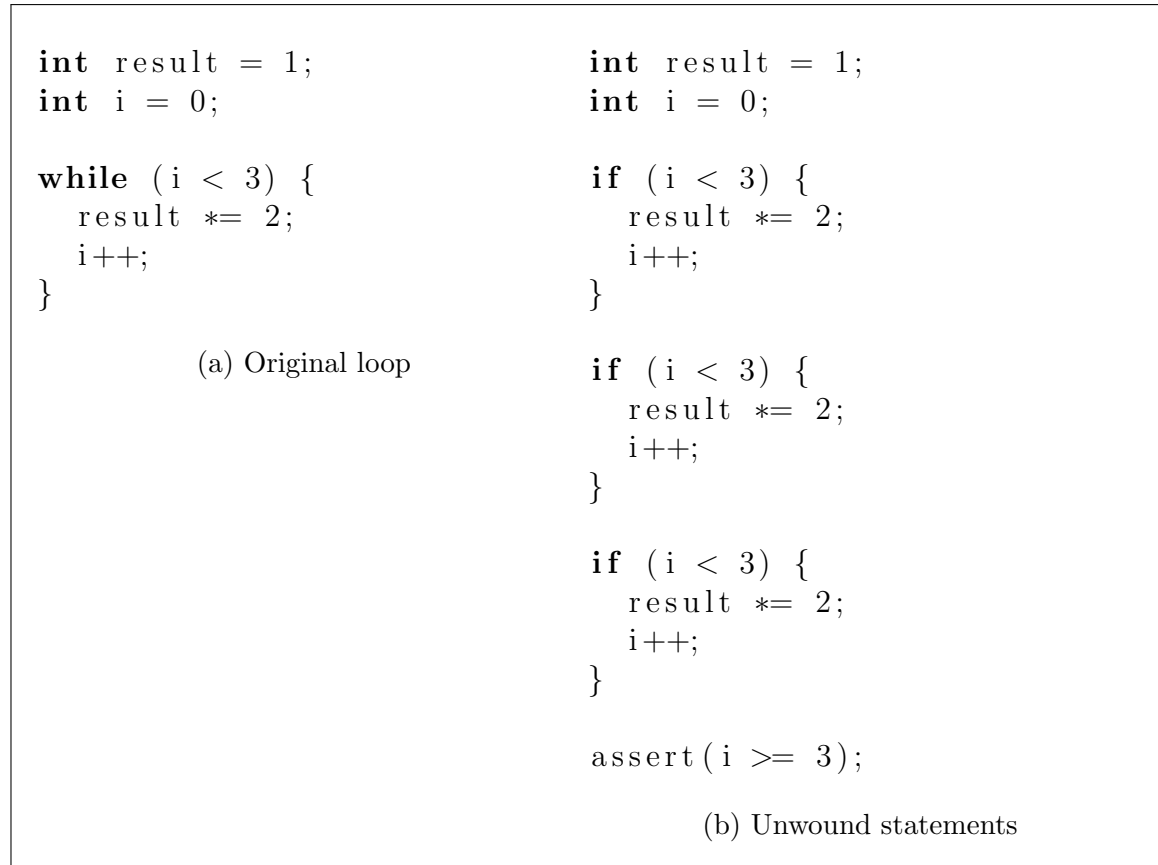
int result = 1;
int i = 0;

while (i < 3) {
  result *= 2;
  i++;
}

(a) Original loop

int result = 1;
int i = 0;

if (i < 3) {
  result *= 2;
  i++;
}

if (i < 3) {
  result *= 2;
  i++;
}

if (i < 3) {
  result *= 2;
  i++;
}

assert(i >= 3);

(b) Unwound statements